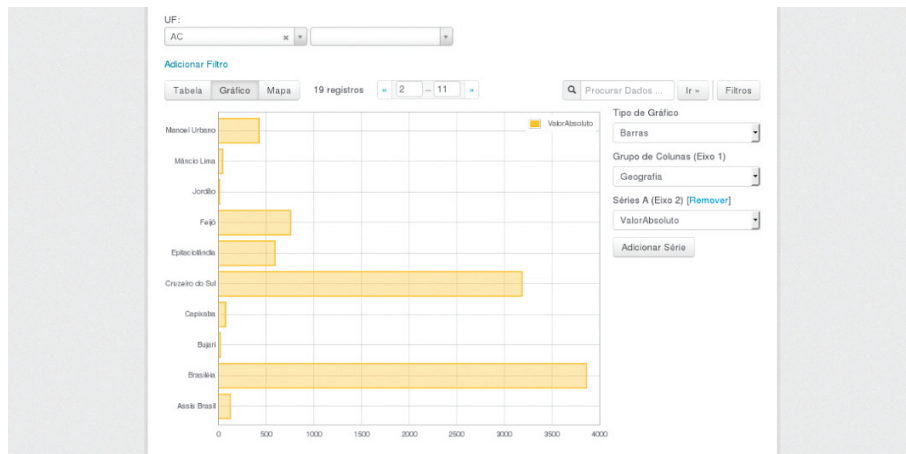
UF:

AC × ▾

Adicionar Filtro

Tabela | Gráfico | Mapa

19 registros « 2 – 11 »

Procurar Dados ... Ir » Filtros

ValorAbsoluto

Manoel Urbano
Mâncio Lima
Jordão
Feijó
Epitaciolândia
Cruzeiro do Sul
Capixaba
Bujari
Brasiléia
Assis Brasil

0 500 1000 1500 2000 2500 3000 3500 4000

Tipo de Gráfico
Barras

Grupo de Colunas (Eixo 1)
Geografia

Séries A (Eixo 2) [Remover]
ValorAbsoluto

Adicionar Série